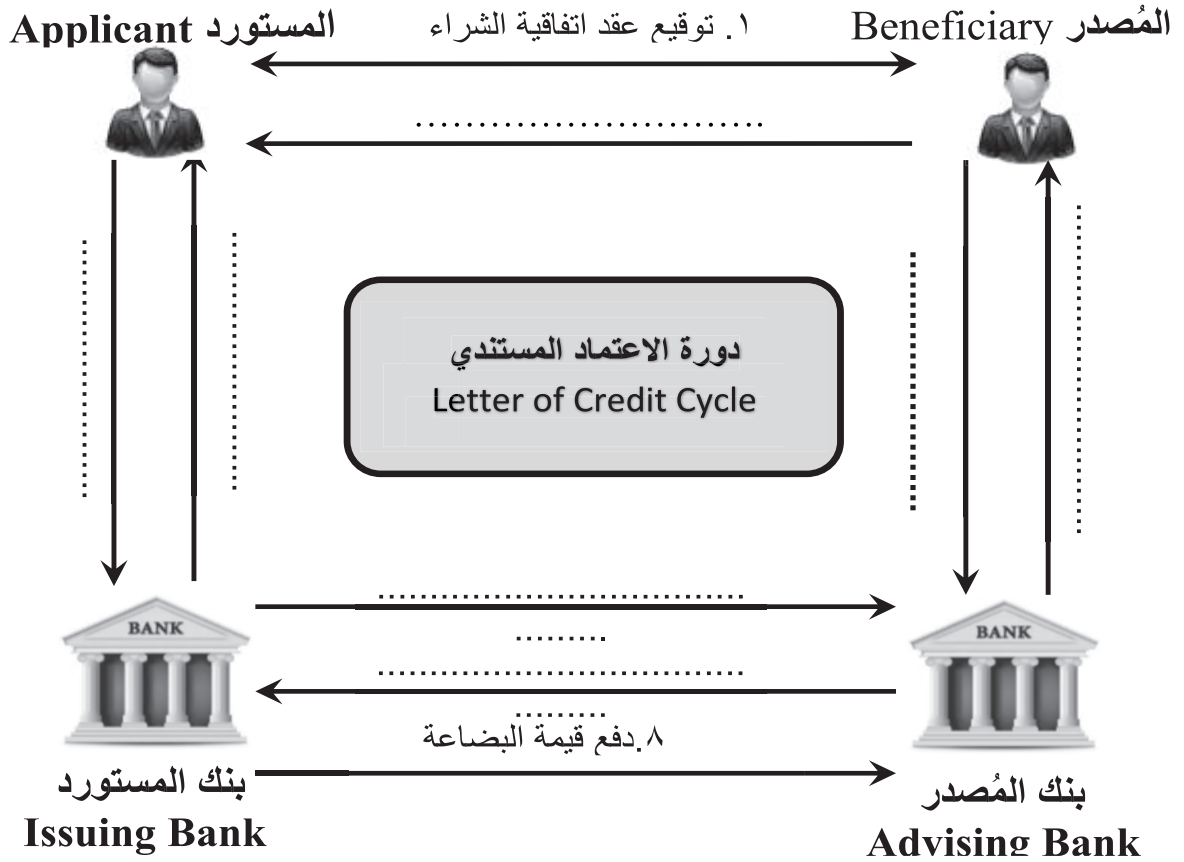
Applicant المستورد

١. توقيع عقد اتفاقية الشراء

Beneficiary المُصدر

..........................

دورة الاعتماد المستندي
Letter of Credit Cycle

BANK

BANK

..........................

........

..........................

........

٨.دفع قيمة البضاعة

بنك المستورد
Issuing Bank

بنك المُصدر
Advising Bank